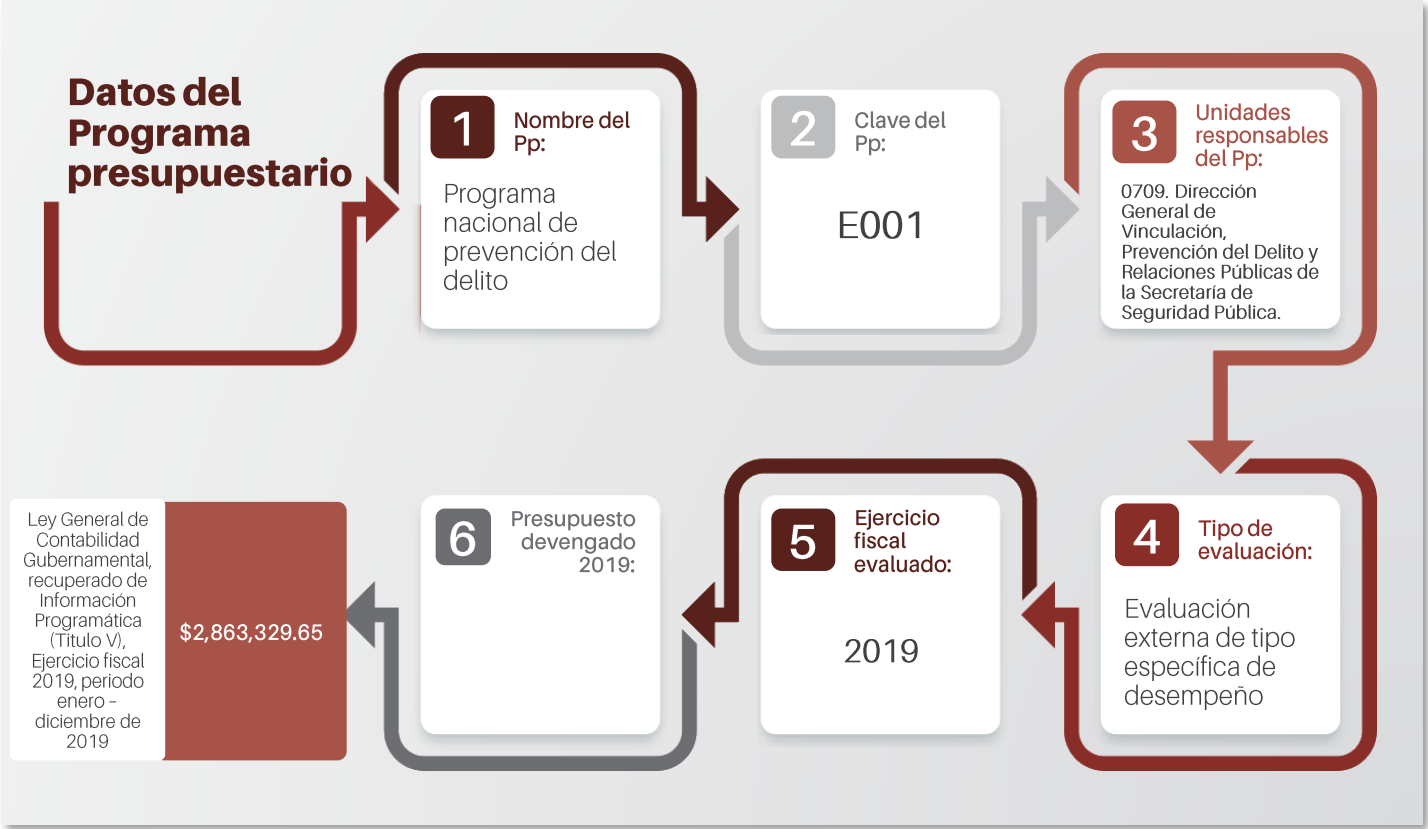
Datos del Programa presupuestario

1 Nombre del Pp:

Programa nacional de prevención del delito

2 Clave del Pp:

E001

3 Unidades responsables del Pp:

0709. Dirección General de Vinculación, Prevención del Delito y Relaciones Públicas de la Secretaría de Seguridad Pública.

4 Tipo de evaluación:

Evaluación externa de tipo específica de desempeño

5 Ejercicio fiscal evaluado:

2019

6 Presupuesto devengado 2019:

$2,863,329.65

Ley General de Contabilidad Gubernamental, recuperado de Información Programática (Titulo V), Ejercicio fiscal 2019, periodo enero – diciembre de 2019